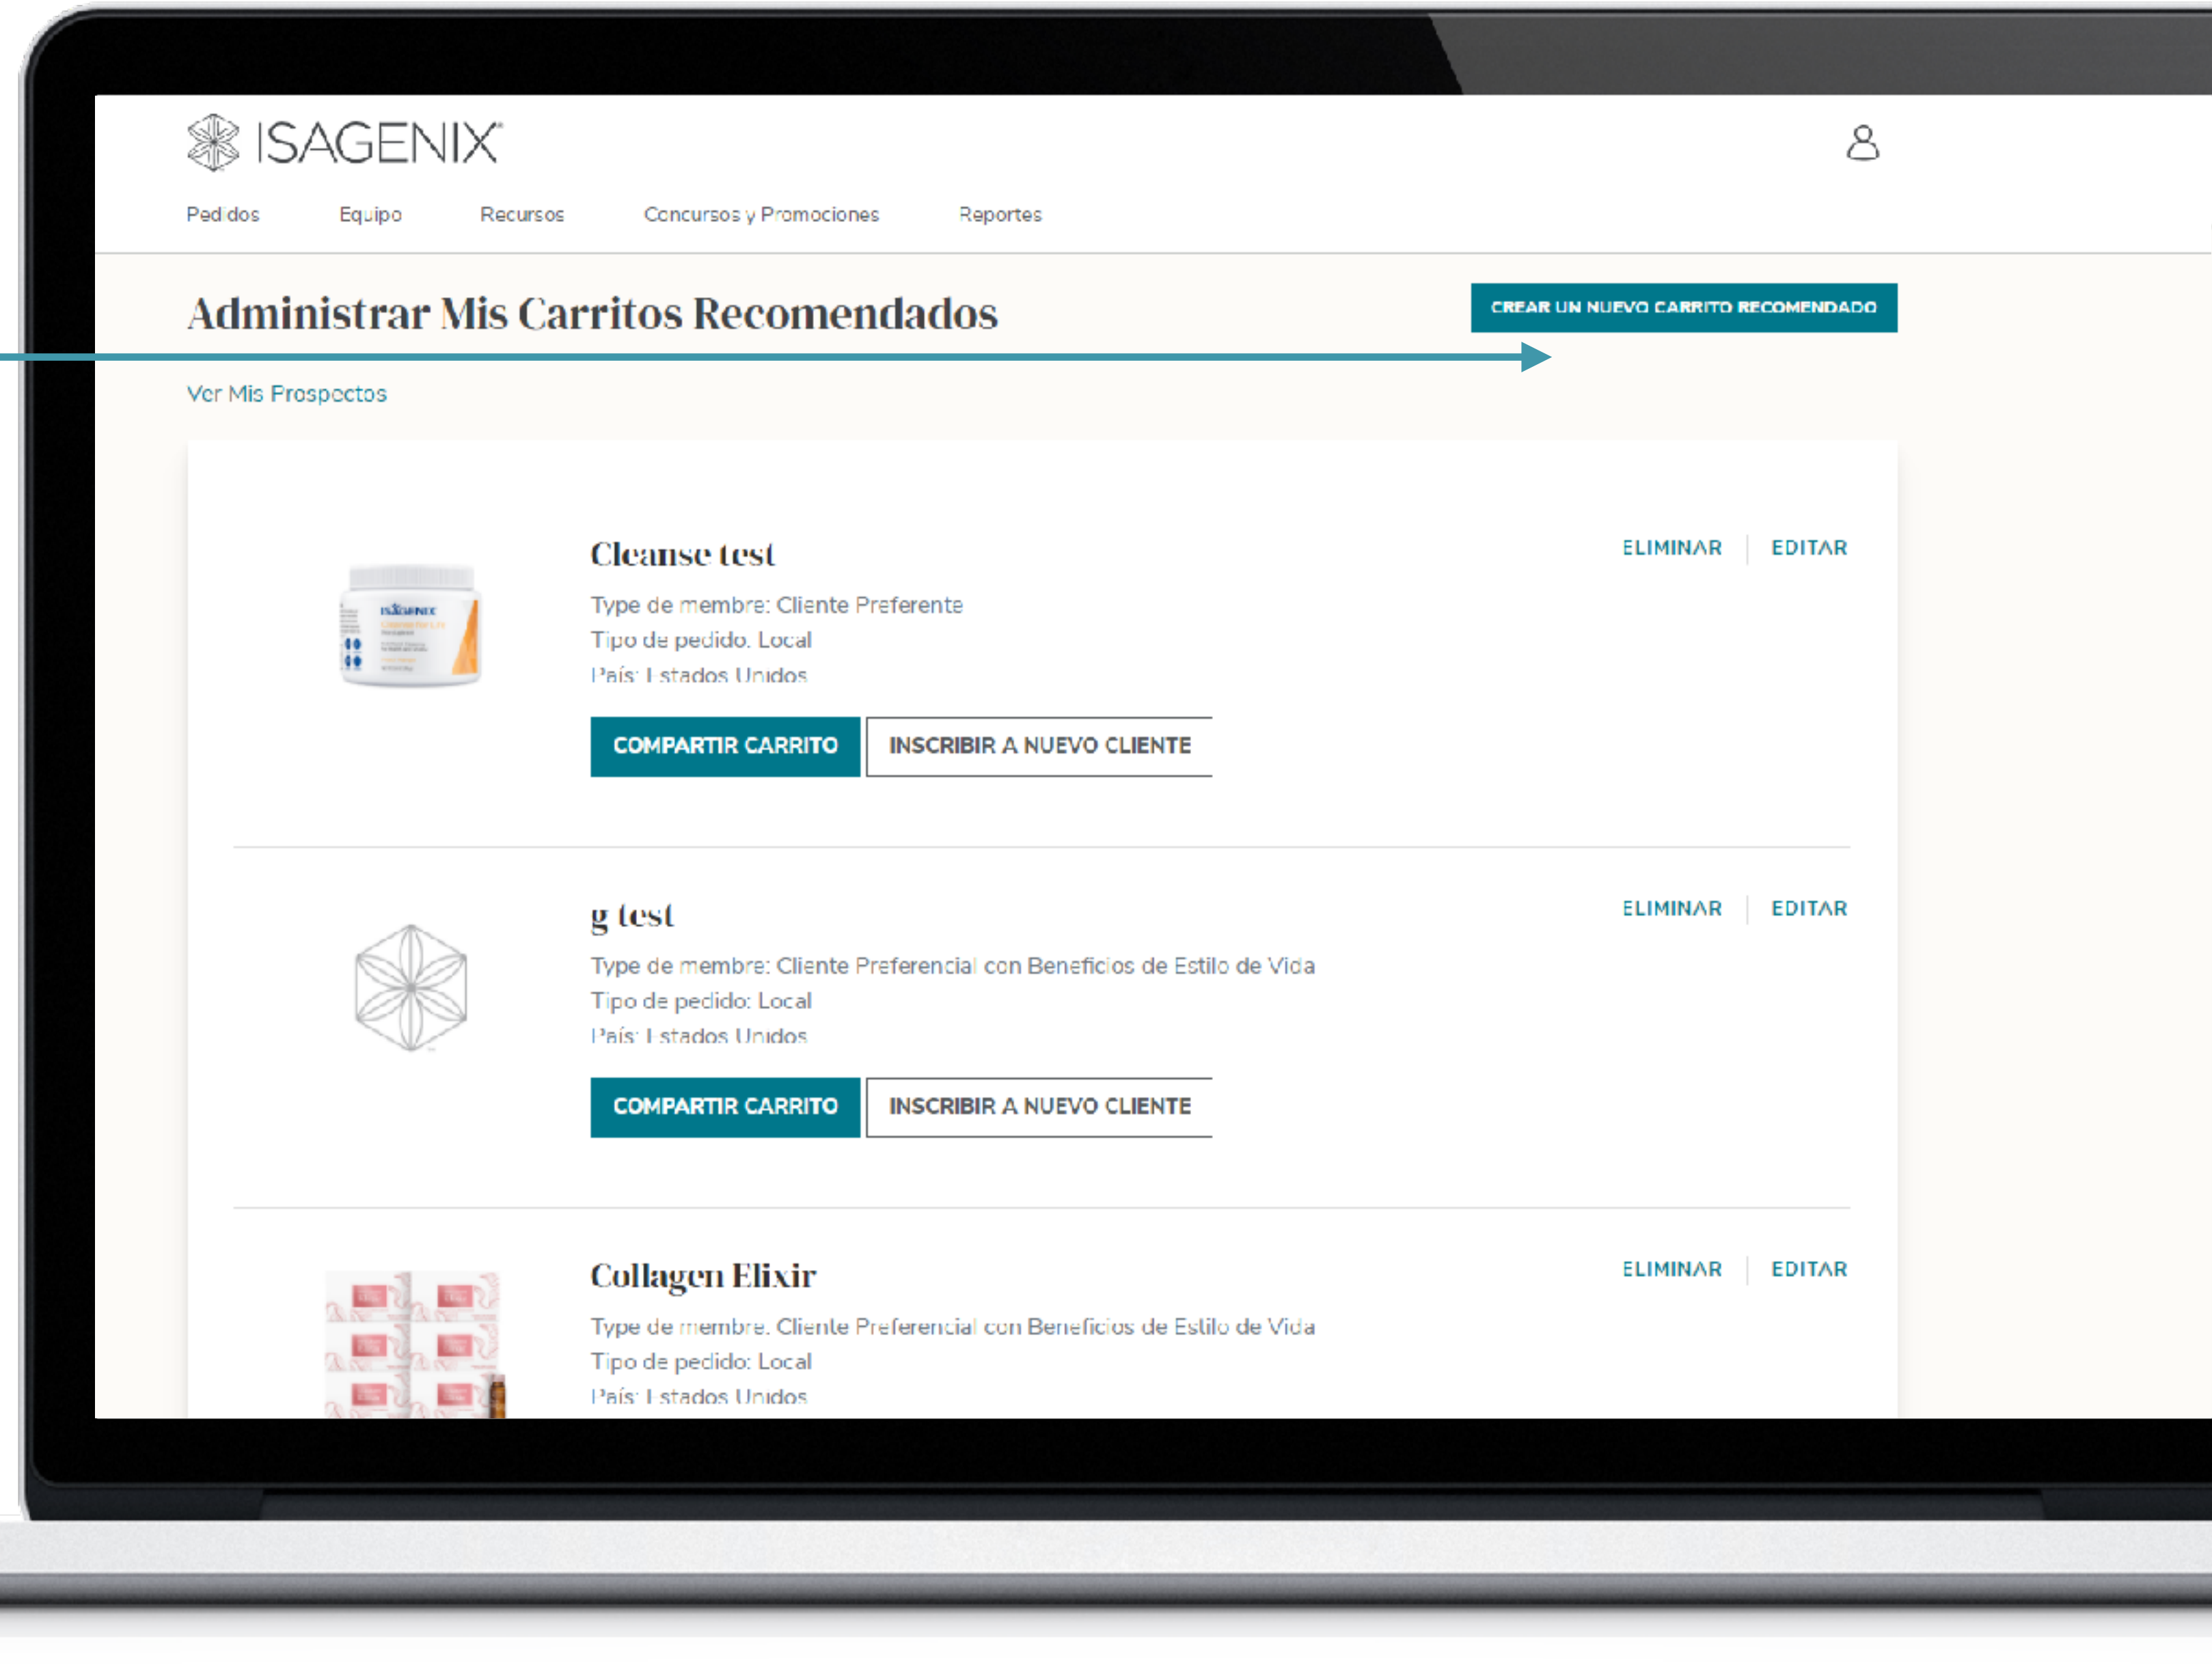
ISAGENIX

Pedidos Equipo Recursos Concursos y Promociones Reportes

Administrar Mis Carritos Recomendados

CREAR UN NUEVO CARRITO RECOMENDADO

Ver Mis Prospectos

Cleanse test

ELIMINAR | EDITAR

Type de membre: Cliente Preferente
Tipo de pedido: Local
País: Estados Unidos

COMPARTIR CARRITO
INSCRIBIR A NUEVO CLIENTE

g test

ELIMINAR | EDITAR

Type de membre: Cliente Preferencial con Beneficios de Estilo de Vida
Tipo de pedido: Local
País: Estados Unidos

COMPARTIR CARRITO
INSCRIBIR A NUEVO CLIENTE

Collagen Elixir

ELIMINAR | EDITAR

Type de membre: Cliente Preferencial con Beneficios de Estilo de Vida
Tipo de pedido: Local
País: Estados Unidos